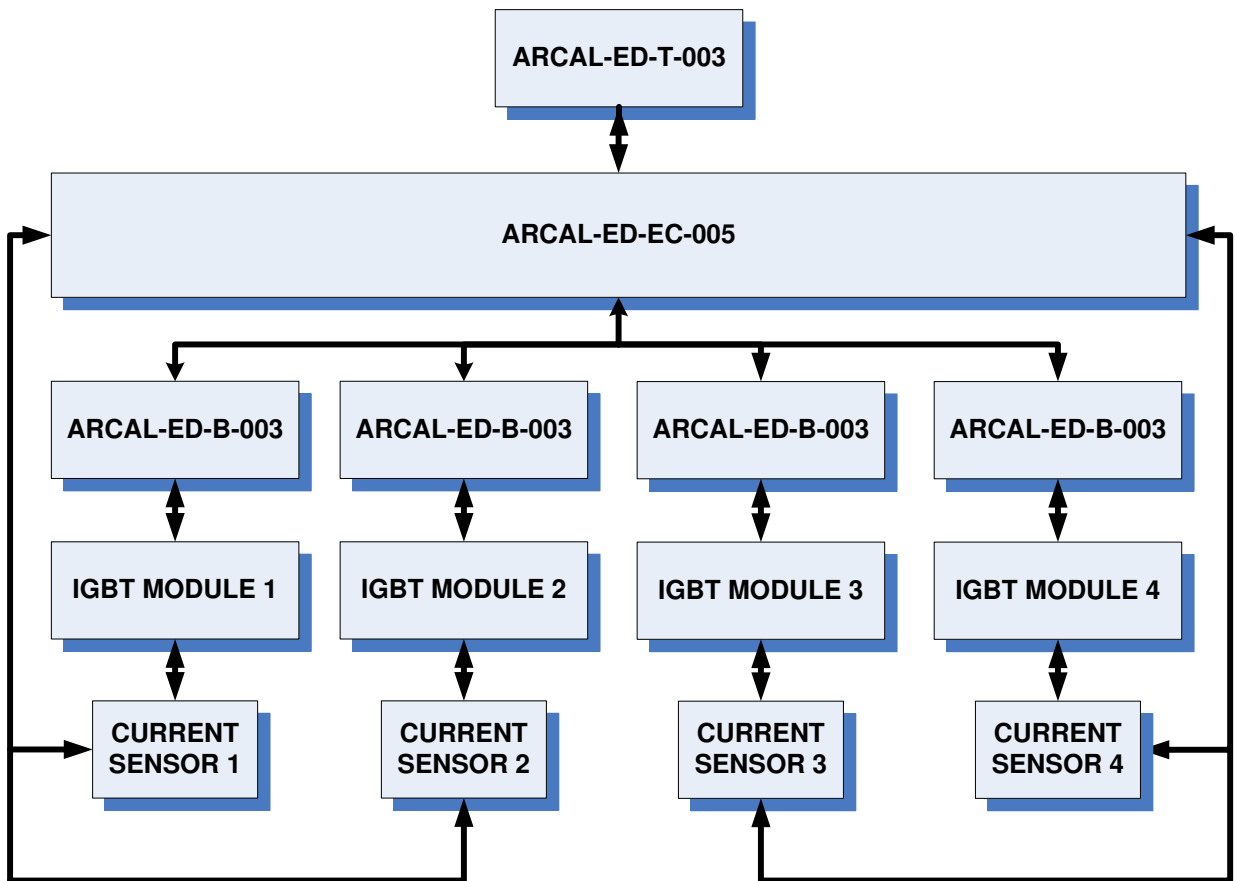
ARCAL-ED-T-003

ARCAL-ED-EC-005

ARCAL-ED-B-003

ARCAL-ED-B-003

ARCAL-ED-B-003

ARCAL-ED-B-003

IGBT MODULE 1

IGBT MODULE 2

IGBT MODULE 3

IGBT MODULE 4

CURRENT SENSOR 1

CURRENT SENSOR 2

CURRENT SENSOR 3

CURRENT SENSOR 4